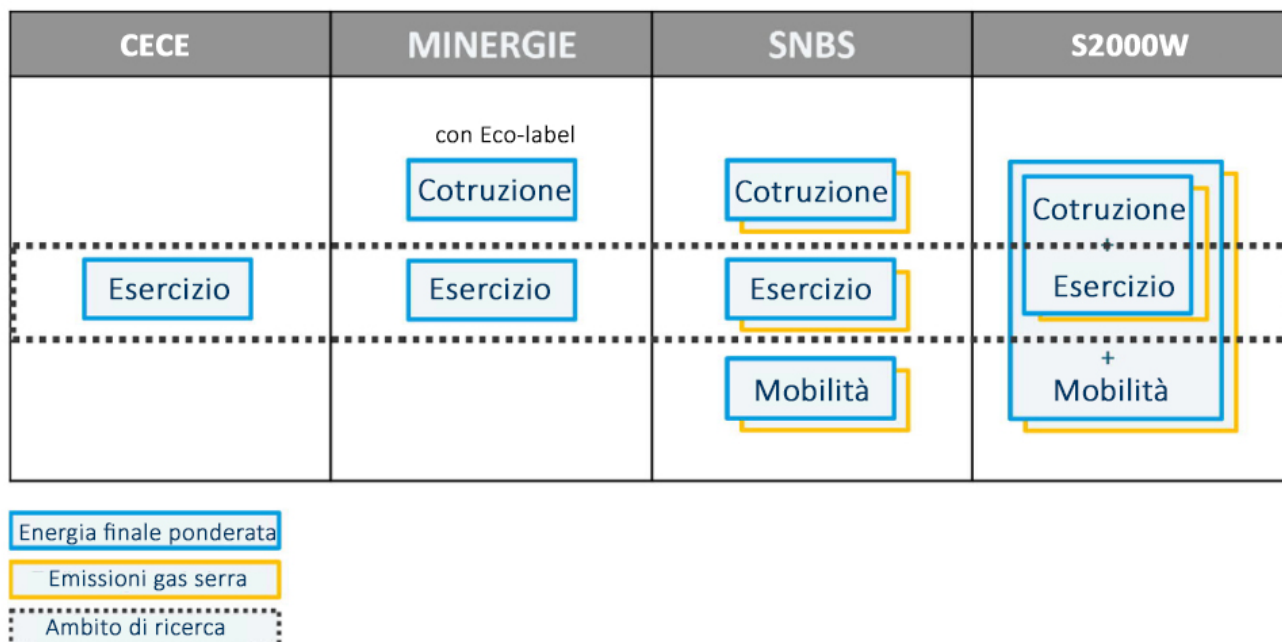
| CECE | MINERGIE | SNBS | S2000W |
|---|---|---|---|
| Esercizio | con Eco-label Cotruzione Esercizio | Cotruzione Esercizio Mobilità | Cotruzione + Esercizio + Mobilità |

Energia finale ponderata

Emissioni gas serra

Ambito di ricerca